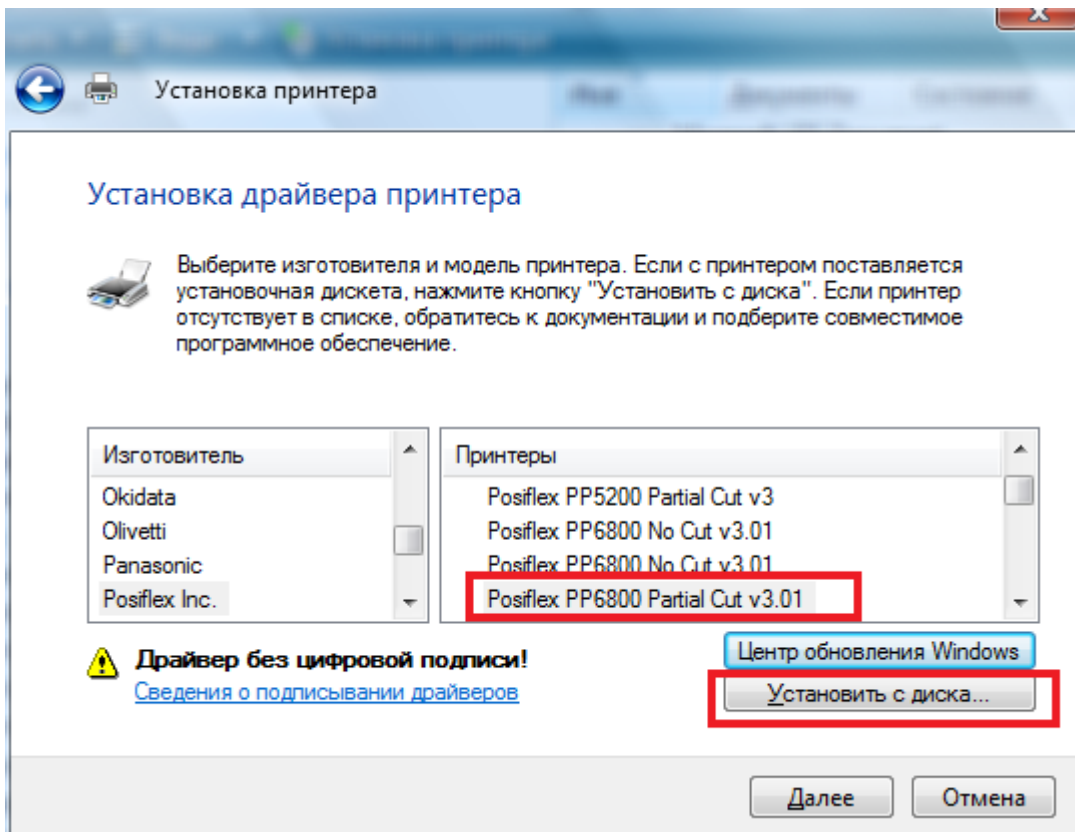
Установка принтера

Установка драйвера принтера

Выберите изготовителя и модель принтера. Если с принтером поставляется установочная дискета, нажмите кнопку "Установить с диска". Если принтер отсутствует в списке, обратитесь к документации и подберите совместимое программное обеспечение.

Изготовитель
Okidata
Olivetti
Panasonic
Posiflex Inc.

Принтеры
Posiflex PP5200 Partial Cut v3
Posiflex PP6800 No Cut v3.01
Posiflex PP6800 No Cut v3.01
Posiflex PP6800 Partial Cut v3.01

Драйвер без цифровой подписи!
Сведения о подписывании драйверов

Центр обновления Windows
Установить с диска...

Далее
Отмена